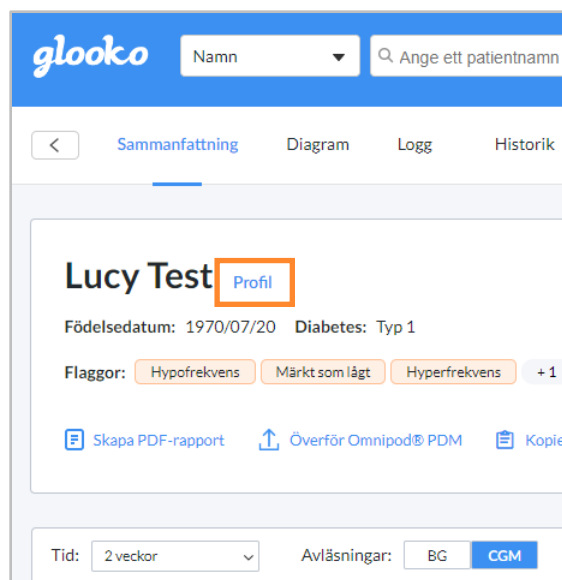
glooko

Namn

Ange ett patientnamn

<

Sammanfattning

Diagram

Logg

Historik

Lucy Test Profil

Födelsedatum: 1970/07/20 Diabetes: Typ 1

Flaggor: Hypofrekvens Märkt som lågt Hyperfrekvens +1

Skapa PDF-rapport Överför Omnipod® PDM Kopie

Tid: 2 veckor Avläsningar: BG CGM